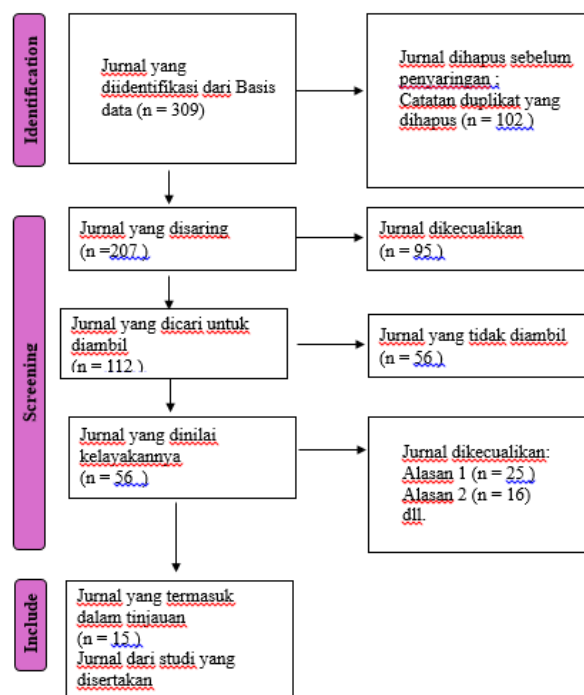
Identification

Jurnal yang diidentifikasi dari Basis data (n = 309)

Jurnal dihapus sebelum penyaringan : Catatan duplikat yang dihapus (n = 102 )

Screening

Jurnal yang disaring (n =207 )

Jurnal dikecualikan (n = 95 )

Jurnal yang dicari untuk diambil (n = 112 )

Jurnal yang tidak diambil (n = 56 )

Jurnal yang dinilai kelayakannya (n = 56 )

Jurnal dikecualikan: Alasan 1 (n = 25 ) Alasan 2 (n = 16) dll.

Include

Jurnal yang termasuk dalam tinjauan (n = 15 ) Jurnal dari studi yang disertakan